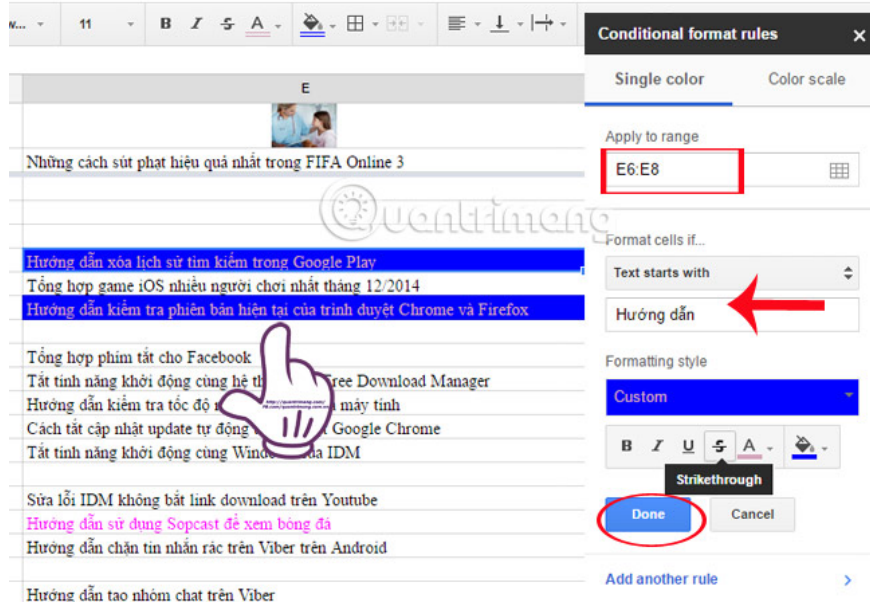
w... 11 B I S A

E

Những cách sút phạt hiệu quả nhất trong FIFA Online 3

Hướng dẫn xóa lịch sử tìm kiếm trong Google Play
Tổng hợp game iOS nhiều người chơi nhất tháng 12/2014
Hướng dẫn kiểm tra phiên bản hiện tại của trình duyệt Chrome và Firefox

Tổng hợp phím tắt cho Facebook
Tắt tính năng khởi động cùng hệ th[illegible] Free Download Manager
Hướng dẫn kiểm tra tốc độ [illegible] máy tính
Cách tắt cập nhật update tự động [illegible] Google Chrome
Tắt tính năng khởi động cùng Windo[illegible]a IDM

Sửa lỗi IDM không bắt link download trên Youtube
Hướng dẫn sử dụng Sopcast để xem bóng đá
Hướng dẫn chặn tin nhắn rác trên Viber trên Android

Hướng dẫn tạo nhóm chat trên Viber

Quantrimang

Conditional format rules

Single color
Color scale

Apply to range
E6:E8

Format cells if...
Text starts with
Hướng dẫn

Formatting style
Custom

B I U S A

Strikethrough

Done
Cancel

Add another rule